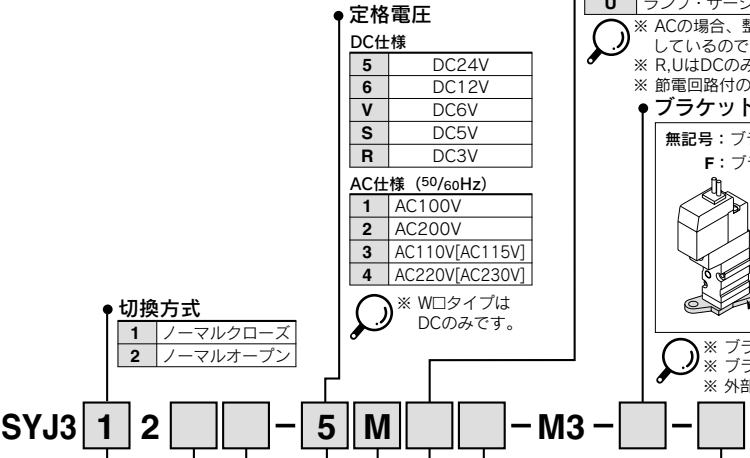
定格電圧

DC仕様

| 5 | DC24V |
|---|---|
| 6 | DC12V |
| V | DC6V |
| S | DC5V |
| R | DC3V |

AC仕様 (50/60Hz)

| 1 | AC100V |
|---|---|
| 2 | AC200V |
| 3 | AC110V[AC115V] |
| 4 | AC220V[AC230V] |

※ W□タイプは DCのみです。

U ランプ・サージ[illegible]

※ ACの場合、整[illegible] しているので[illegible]
※ R,UはDCのみ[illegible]
※ 節電回路付の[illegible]

ブラケット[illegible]

無記号：ブラ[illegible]
F：ブラ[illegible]

※ ブラ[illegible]
※ ブラ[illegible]
※ 外部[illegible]

切換方式

| 1 | ノーマルクローズ |
|---|---|
| 2 | ノーマルオープン |

SYJ3 1 2 − 5 M − M3 − −